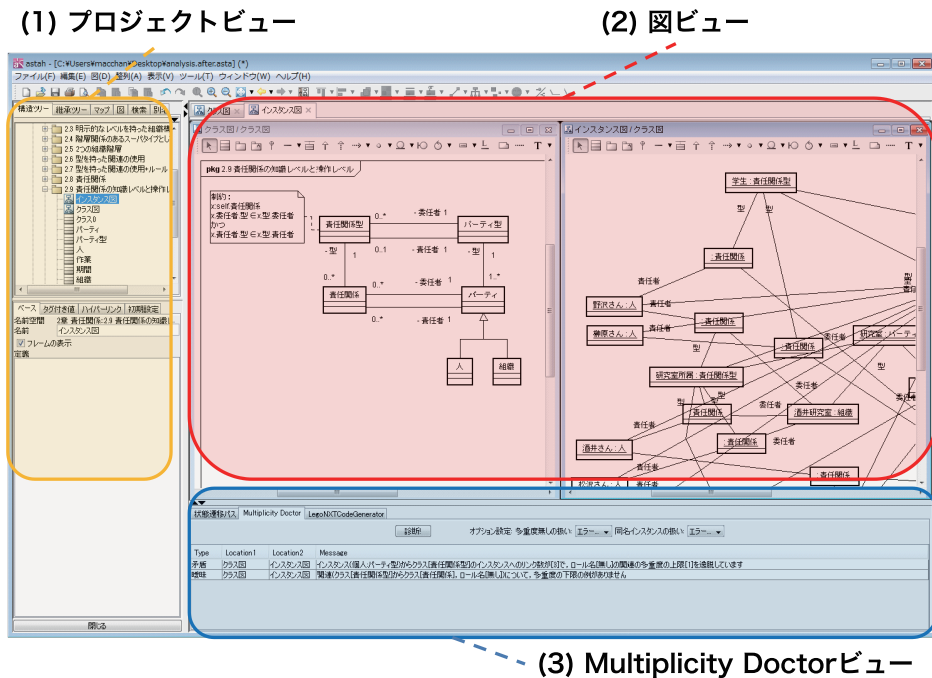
(1) プロジェクトビュー

(2) 図ビュー

astah - [C:¥Users¥macchan¥Desktop¥analysis.after.asta] (*)

ファイル(F) 編集(E) 図(D) 整列(A) 表示(V) ツール(T) ウィンドウ(W) ヘルプ(H)

構造ツリー 継承ツリー マップ 図 検索 別ル

2.3 明示的なレベルを持った組織構
2.4 階層関係のあるスーパタイプとし
2.5 2つの組織階層
2.6 型を持った関連の使用
2.7 型を持った関連の使用+ルール
2.8 責任関係
2.9 責任関係の知識レベルと操作し
インスタンス図
クラス図
クラス0
パーティ
パーティ型
人
作業
期間
組織

ベース タグ付き値 ハイパーリンク 初期設定
名前空間 2章 責任関係::2.9 責任関係の知識レ
名前 インスタンス図
フレームの表示
定義

閉じる

クラス図 インスタンス図

クラス図 / クラス図

pkg 2.9 責任関係の知識レベルと操作レベル

制約:
x:self.責任関係
x.委任者.型 ∈ x.型.委任者
かつ
x.責任者.型 ∈ x.型.責任者

責任関係型
パーティ型
責任関係
パーティ
人
組織
- 委任者 1
- 責任者 1
- 型
0..*
1..*

インスタンス図 / クラス図

学生 : 責任関係型
: 責任関係
野沢さん : 人
榊原さん : 人
研究室 : パーティ
研究室所属 : 責任関係型
酒井研究室 : 組織
酒井さん : 人
松沢さん : 人
型
責任者
委任者

状態遷移パス Multiplicity Doctor LegoNXTCodeGenerator

診断
オプション設定 多重度無しの扱い: エラー... 同名インスタンスの扱い: エラー...

| Type | Location1 | Location2 | Message |
|---|---|---|---|
| 矛盾 | クラス図 | インスタンス図 | インスタンス(個人:パーティ型)からクラス[責任関係型]のインスタンスへのリンク数が[3]で、ロール名[無し]の関連の多重度の上限[1]を違反しています |
| 曖昧 | クラス図 | インスタンス図 | 関連(クラス[責任関係型]からクラス[責任関係]、ロール名[無し])について、多重度の下限の規約ありません |

(3) Multiplicity Doctorビュー